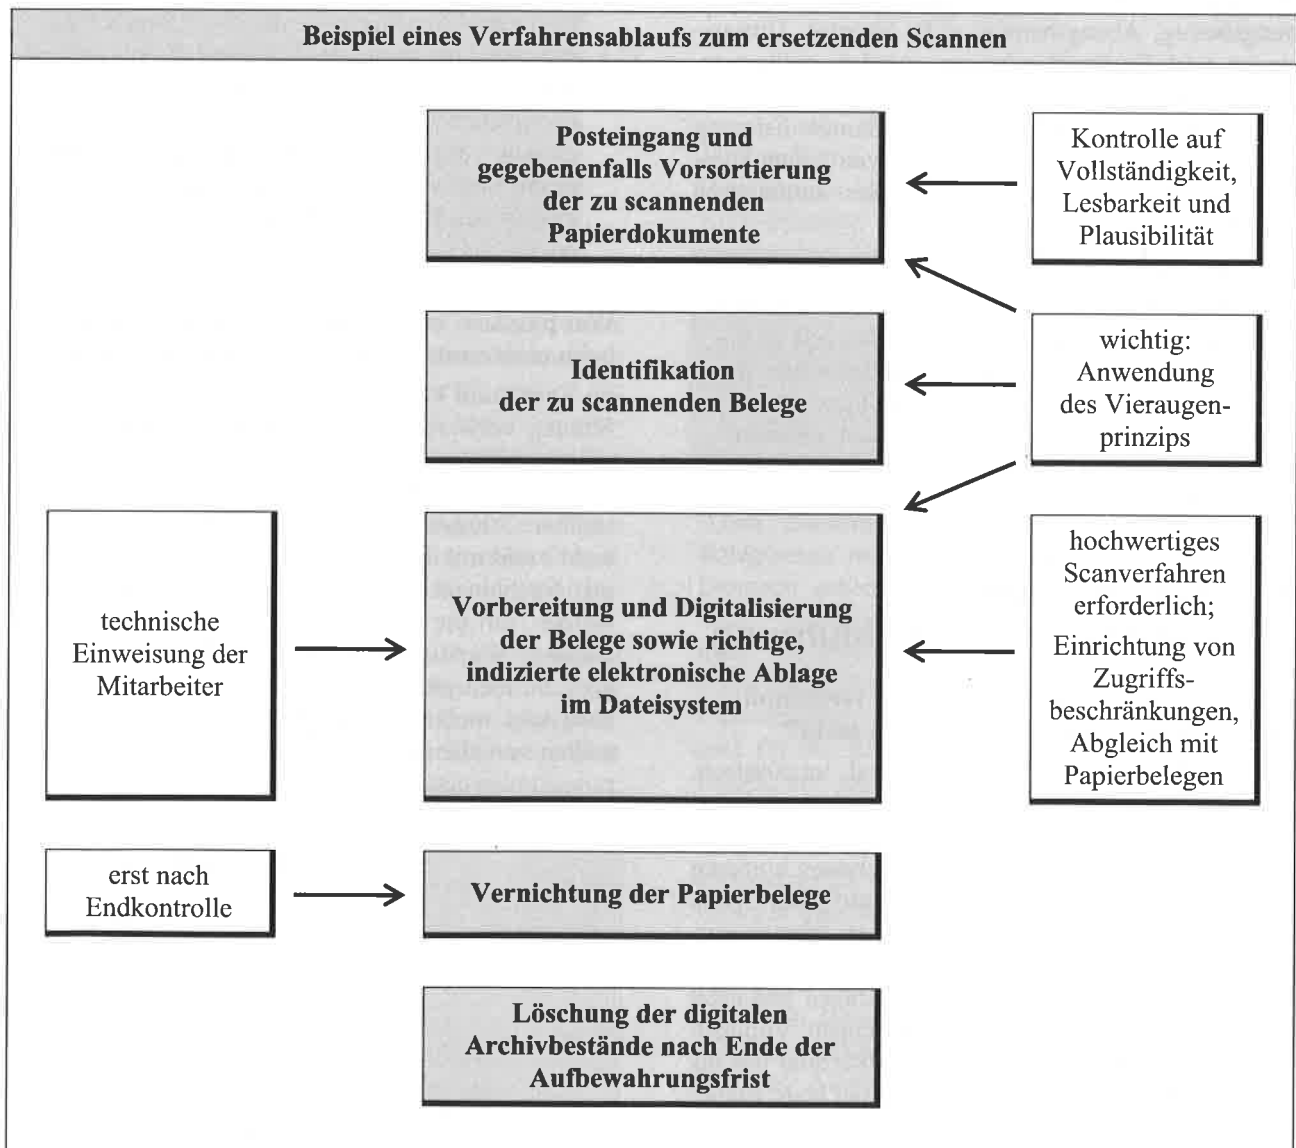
Beispiel eines Verfahrensablaufs zum ersetzenden Scannen

Posteingang und gegebenenfalls Vorsortierung der zu scannenden Papierdokumente

Kontrolle auf Vollständigkeit, Lesbarkeit und Plausibilität

Identifikation der zu scannenden Belege

wichtig: Anwendung des Vieraugenprinzips

technische Einweisung der Mitarbeiter

Vorbereitung und Digitalisierung der Belege sowie richtige, indizierte elektronische Ablage im Dateisystem

hochwertiges Scanverfahren erforderlich;

Einrichtung von Zugriffsbeschränkungen, Abgleich mit Papierbelegen

erst nach Endkontrolle

Vernichtung der Papierbelege

Löschung der digitalen Archivbestände nach Ende der Aufbewahrungsfrist